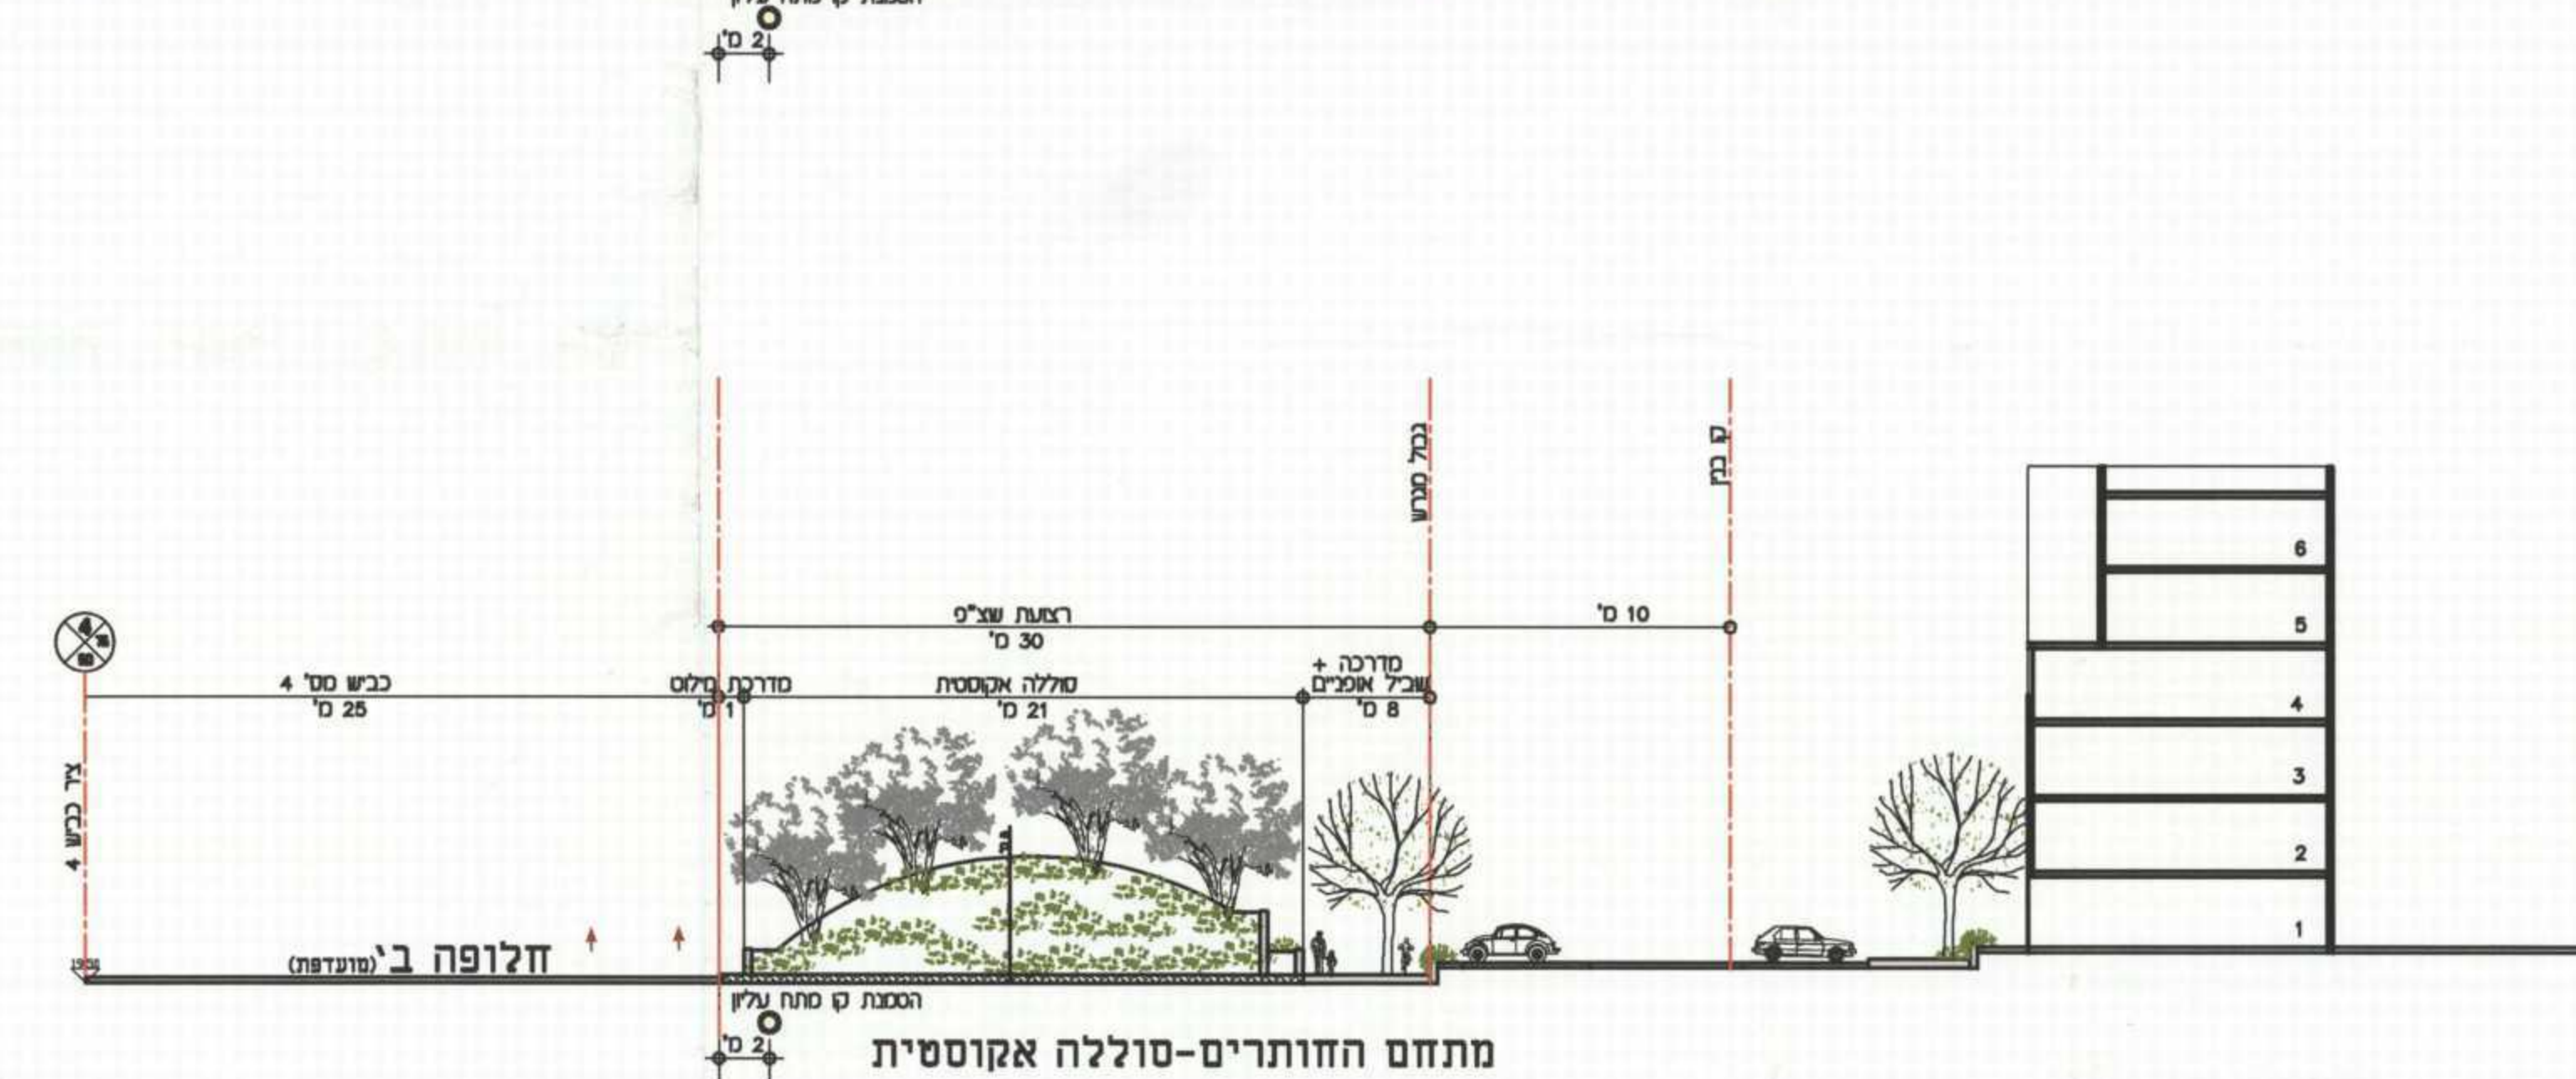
הסטת קו מתח עליון
2 מ'

גבול מגרש
קו בנין

רצועת שצ"פ
30 מ'
10 מ'

כביש מס' 4
25 מ'
מדרכת מילוס
1 מ'
סוללה אקוסטית
21 מ'
מדרכה + שביל אופניים
8 מ'

ציר כביש 4

6
5
4
3
2
1

חלופה ב' (מועדפת)

הסטת קו מתח עליון
2 מ'

מתחם החותרים-סוללה אקוסטית